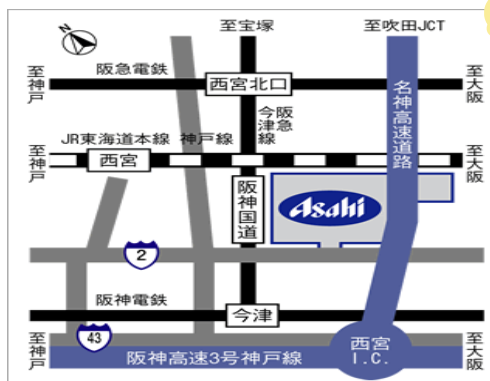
N

至宝塚

至吹田JCT

至神戸

阪急電鉄

西宮北口

至大阪

名神高速道路

今津線

阪急

至神戸

JR東海道本線

神戸線

西宮

至大阪

阪神国道

Asahi

2

阪神電鉄

今津

43

至神戸

阪神高速3号神戸線

西宮 I.C.

至大阪